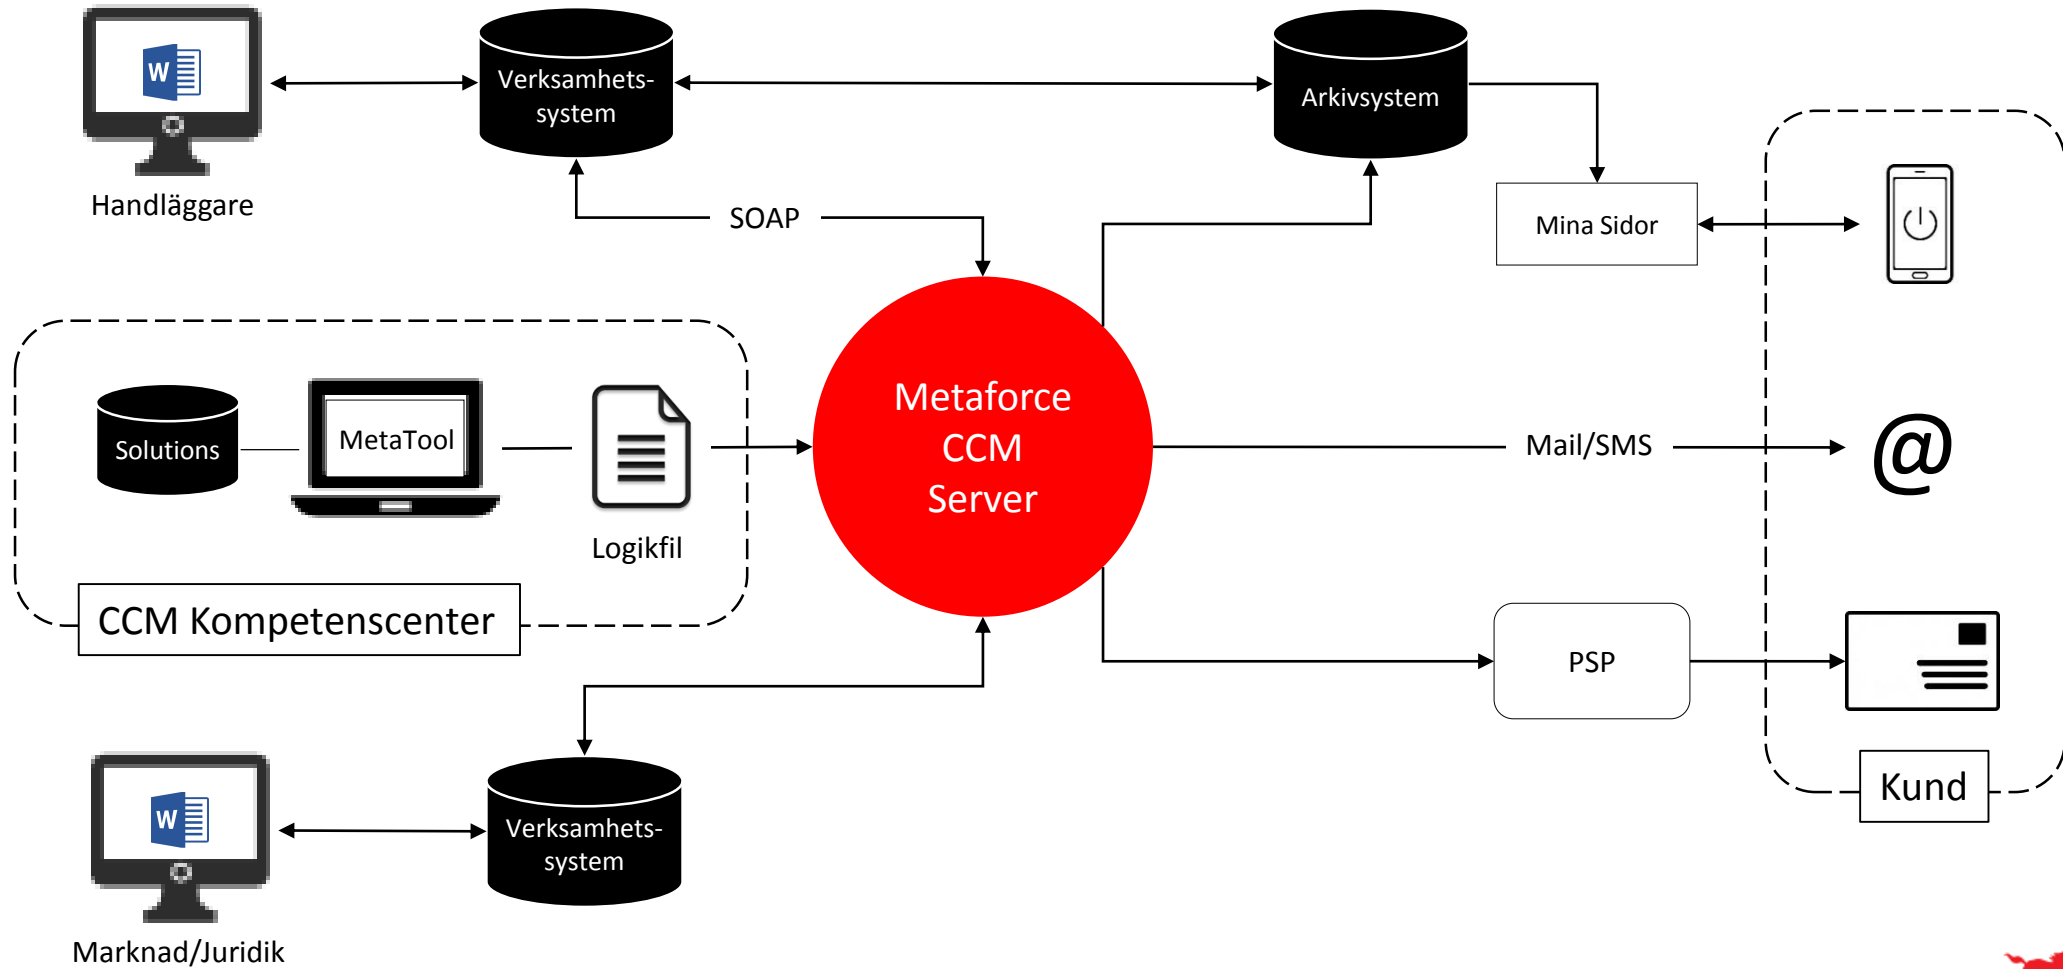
W

Handläggare

Verksamhetssystem

Arkivsystem

SOAP

Mina Sidor

Solutions

MetaTool

Logikfil

Metaforce CCM Server

Mail/SMS

@

CCM Kompetenscenter

PSP

Kund

W

Verksamhetssystem

Marknad/Juridik